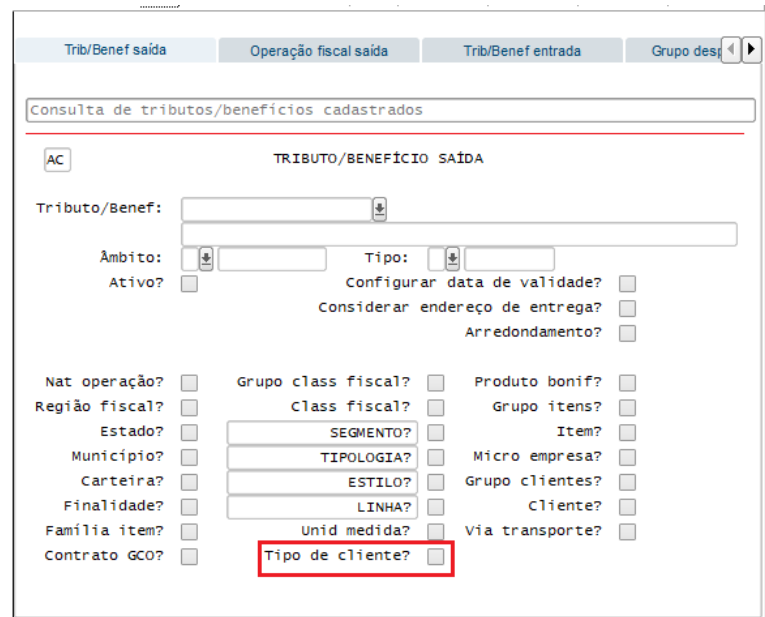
Trib/Benef saída | Operação fiscal saída | Trib/Benef entrada | Grupo desp

Consulta de tributos/benefícios cadastrados

AC

TRIBUTO/BENEFÍCIO SAÍDA

Tributo/Benef:

Âmbito:

Tipo:

Ativo?

Configurar data de validade?

Considerar endereço de entrega?

Arredondamento?

Nat operação?

Grupo class fiscal?

Produto bonif?

Região fiscal?

Class fiscal?

Grupo itens?

Estado?

SEGMENTO?

Item?

Município?

TIPOLOGIA?

Micro empresa?

Carteira?

ESTILO?

Grupo clientes?

Finalidade?

LINHA?

Cliente?

Família item?

Unid medida?

Via transporte?

Contrato GCO?

Tipo de cliente?